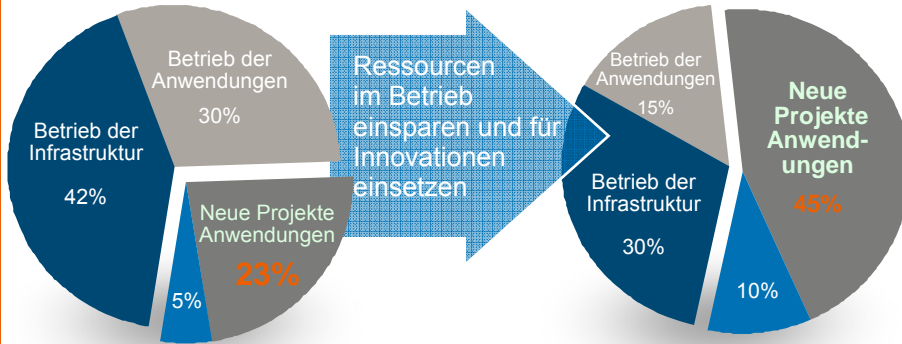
Betrieb der Infrastruktur

42%

Betrieb der Anwendungen

30%

Neue Projekte Anwendungen

23%

5%

Ressourcen im Betrieb einsparen und für Innovationen einsetzen

Betrieb der Anwendungen

15%

Betrieb der Infrastruktur

30%

Neue Projekte Anwendungen

45%

10%